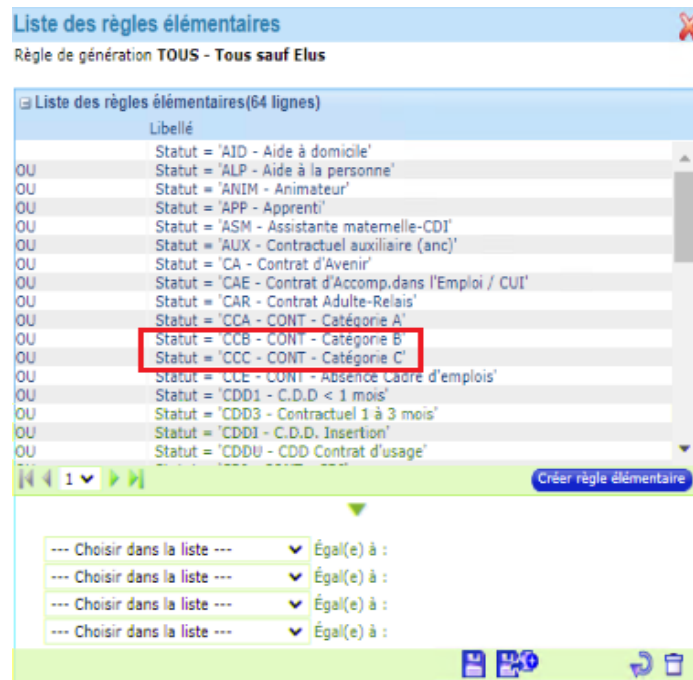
Liste des règles élémentaires

Règle de génération **TOUS - Tous sauf Elus**

Liste des règles élémentaires(64 lignes)

| | Libellé |
|---|---|
| | Statut = 'AID - Aide à domicile' |
| OU | Statut = 'ALP - Aide à la personne' |
| OU | Statut = 'ANIM - Animateur' |
| OU | Statut = 'APP - Apprenti' |
| OU | Statut = 'ASM - Assistante maternelle-CDI' |
| OU | Statut = 'AUX - Contractuel auxiliaire (anc)' |
| OU | Statut = 'CA - Contrat d'Avenir' |
| OU | Statut = 'CAE - Contrat d'Accomp.dans l'Emploi / CUI' |
| OU | Statut = 'CAR - Contrat Adulte-Relais' |
| OU | Statut = 'CCA - CONT - Catégorie A' |
| OU | Statut = 'CCB - CONT - Catégorie B' |
| OU | Statut = 'CCC - CONT - Catégorie C' |
| OU | Statut = 'CCE - CONT - Absence Cadre d'emplois' |
| OU | Statut = 'CDD1 - C.D.D < 1 mois' |
| OU | Statut = 'CDD3 - Contractuel 1 à 3 mois' |
| OU | Statut = 'CDDI - C.D.D. Insertion' |
| OU | Statut = 'CDDU - CDD Contrat d'usage' |

1

Créer règle élémentaire

--- Choisir dans la liste --- Égal(e) à :
--- Choisir dans la liste --- Égal(e) à :
--- Choisir dans la liste --- Égal(e) à :
--- Choisir dans la liste --- Égal(e) à :